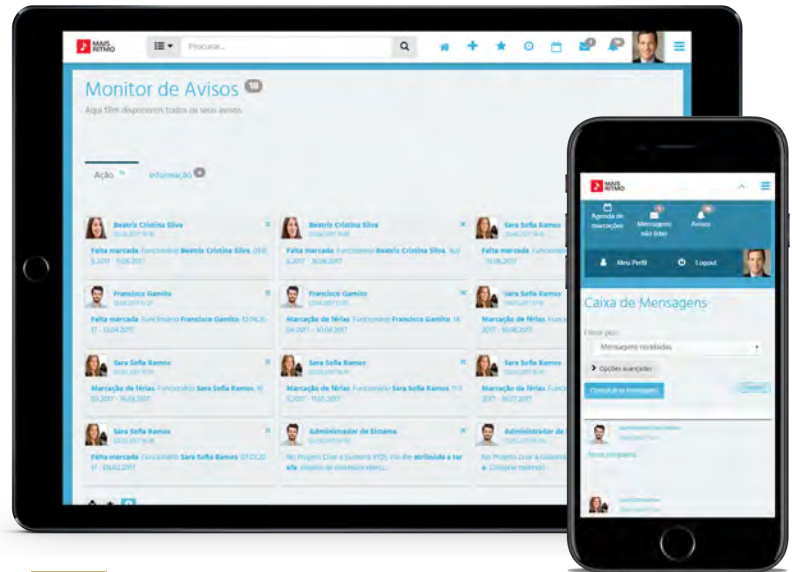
MAIS RITMO

Procurar...

Monitor de Avisos 18

Aqui tem disponíveis todos os seus avisos.

Ação 14

Informação 4

Beatriz Cristina Silva
Falta marcada Funcionário Beatriz Cristina Silva. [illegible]

Beatriz Cristina Silva
Falta marcada Funcionário Beatriz Cristina Silva. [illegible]

Sara Sofia Ramos

Francisco Gamito
Falta marcada Funcionário Francisco Gamito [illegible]

Francisco Gamito
Marcação de férias Funcionário Francisco Gamito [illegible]

Falta marcada

Sara Sofia Ramos
Marcação de férias Funcionário Sara Sofia Ramos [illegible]

Sara Sofia Ramos
Marcação de férias Funcionário Sara Sofia Ramos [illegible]

Sara Sofia Ramos
Falta marcada Funcionário Sara Sofia Ramos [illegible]

Administrador de Sistema
No Projeto Criar a Gestora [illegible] foi atribuída a tarefa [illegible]

Administrador de
No Projeto Criar a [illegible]

MAIS RITMO

Agenda de marcações

Mensagens não lidas

Avisos

Meu Perfil

Logout

Caixa de Mensagens

Filtrar por:

Mensagens recebidas

Opções avançadas

Consultar mensagens

Nova pergunta